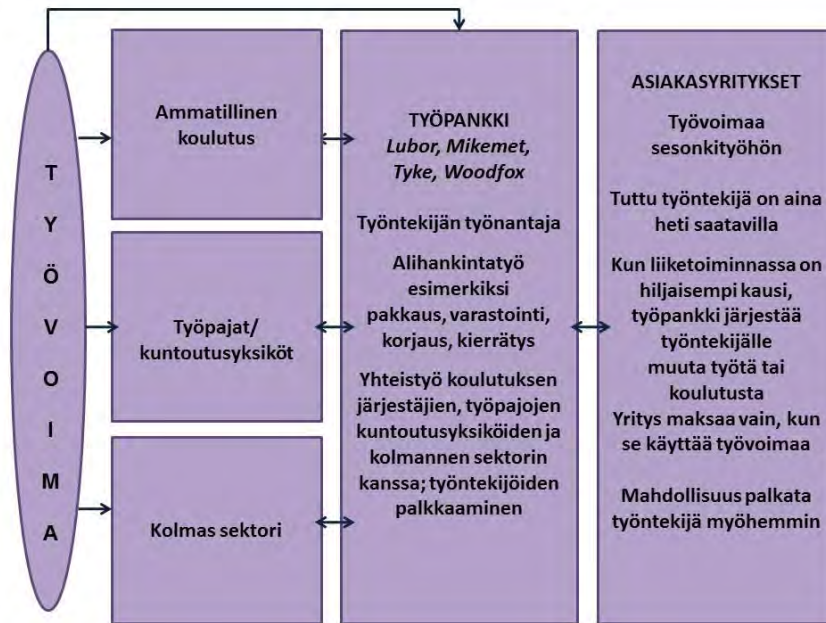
T
Y
Ö
V
O
I
M
A

Ammatillinen koulutus

Työpajat/ kuntoutusyksiköt

Kolmas sektori

TYÖPANKKI
*Lubor, Mikemet, Tyke, Woodfox*

Työntekijän työnantaja

Alihankintatyö esimerkiksi pakkaus, varastointi, korjaus, kierrätys

Yhteistyö koulutuksen järjestäjien, työpajojen kuntoutusyksiköiden ja kolmannen sektorin kanssa; työntekijöiden palkkaaminen

ASIAKASYRITYKSET

Työvoimaa sesonkityöhön

Tuttu työntekijä on aina heti saatavilla

Kun liiketoiminnassa on hiljaisempi kausi, työpankki järjestää työntekijälle muuta työtä tai koulutusta
Yritys maksaa vain, kun se käyttää työvoimaa

Mahdollisuus palkata työntekijä myöhemmin